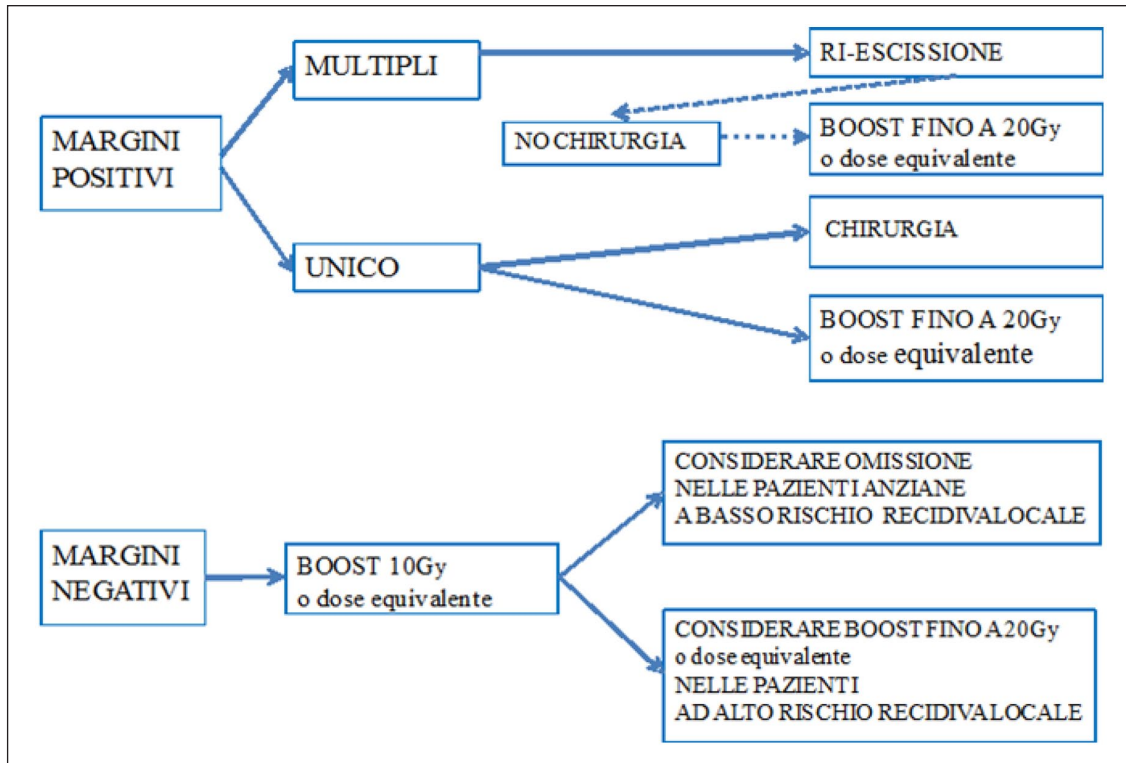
MARGINI POSITIVI

MULTIPLI

RI-ESCISSIONE

NO CHIRURGIA

BOOST FINO A 20Gy o dose equivalente

UNICO

CHIRURGIA

BOOST FINO A 20Gy o dose equivalente

MARGINI NEGATIVI

BOOST 10Gy o dose equivalente

CONSIDERARE OMISSIONE NELLE PAZIENTI ANZIANE A BASSO RISCHIO RECIDIVA LOCALE

CONSIDERARE BOOST FINO A 20Gy o dose equivalente NELLE PAZIENTI AD ALTO RISCHIO RECIDIVA LOCALE